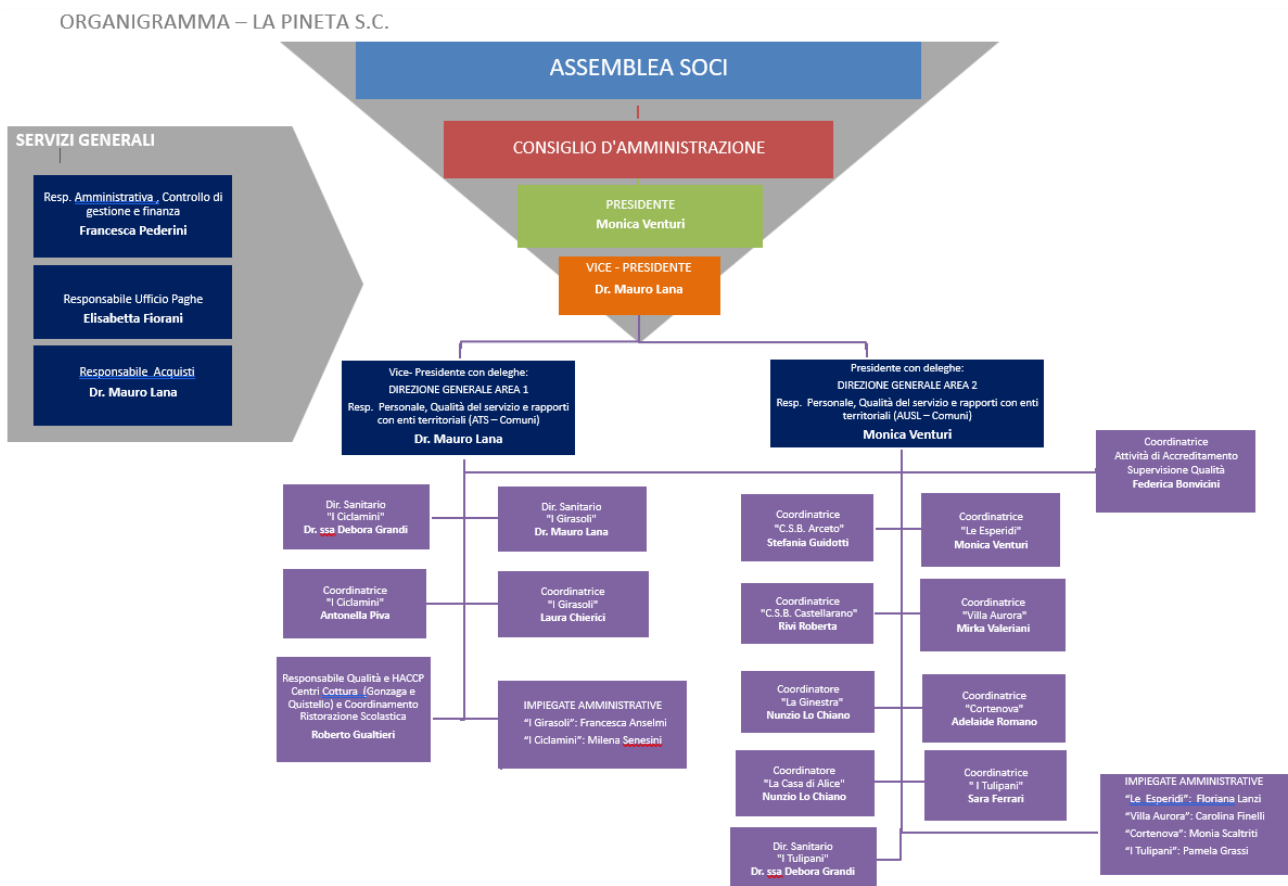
ORGANIGRAMMA – LA PINETA S.C.

ASSEMBLEA SOCI

CONSIGLIO D'AMMINISTRAZIONE

PRESIDENTE
Monica Venturi

VICE - PRESIDENTE
Dr. Mauro Lana

SERVIZI GENERALI

Resp. Amministrativa , Controllo di gestione e finanza
Francesca Pederini

Responsabile Ufficio Paghe
Elisabetta Fiorani

Responsabile Acquisti
Dr. Mauro Lana

Vice- Presidente con deleghe:
DIREZIONE GENERALE AREA 1
Resp. Personale, Qualità del servizio e rapporti con enti territoriali (ATS – Comuni)
Dr. Mauro Lana

Presidente con deleghe:
DIREZIONE GENERALE AREA 2
Resp. Personale, Qualità del servizio e rapporti con enti territoriali (AUSL – Comuni)
Monica Venturi

Coordinatrice
Attività di Accreditamento
Supervisione Qualità
Federica Bonvicini

Dir. Sanitario
"I Ciclamini"
Dr. ssa Debora Grandi

Dir. Sanitario
"I Girasoli"
Dr. Mauro Lana

Coordinatrice
"I Ciclamini"
Antonella Piva

Coordinatrice
"I Girasoli"
Laura Chierici

Responsabile Qualità e HACCP Centri Cottura (Gonzaga e Quistello) e Coordinamento Ristorazione Scolastica
Roberto Gualtieri

IMPIEGATE AMMINISTRATIVE
"I Girasoli": Francesca Anselmi
"I Ciclamini": Milena Senesini

Coordinatrice
"C.S.B. Arceto"
Stefania Guidotti

Coordinatrice
"Le Esperidi"
Monica Venturi

Coordinatrice
"C.S.B. Castellarano"
Rivi Roberta

Coordinatrice
"Villa Aurora"
Mirka Valeriani

Coordinatore
"La Ginestra"
Nunzio Lo Chiano

Coordinatrice
"Cortenova"
Adelaide Romano

Coordinatore
"La Casa di Alice"
Nunzio Lo Chiano

Coordinatrice
" I Tulipani"
Sara Ferrari

Dir. Sanitario
"I Tulipani"
Dr. ssa Debora Grandi

IMPIEGATE AMMINISTRATIVE
"Le Esperidi": Floriana Lanzi
"Villa Aurora": Carolina Finelli
"Cortenova": Monia Scaltriti
"I Tulipani": Pamela Grassi